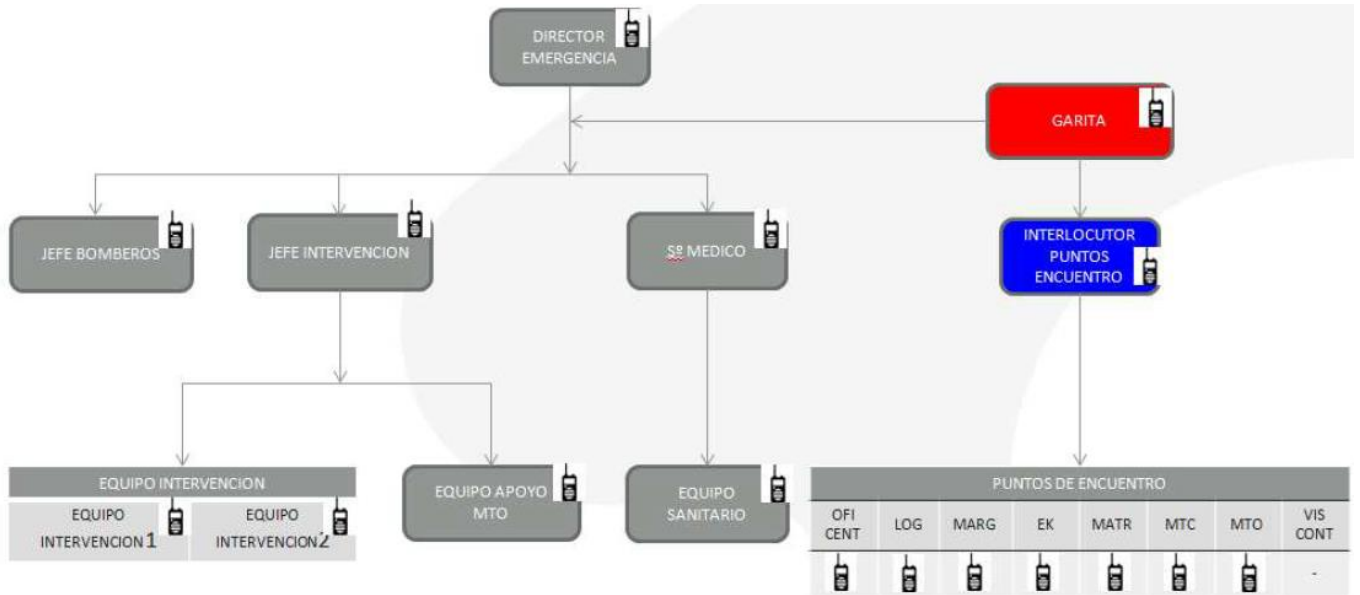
DIRECTOR EMERGENCIA

GARITA

JEFE BOMBEROS

JEFE INTERVENCION

Sº MEDICO

INTERLOCUTOR PUNTOS ENCUENTRO

EQUIPO INTERVENCION

EQUIPO INTERVENCION 1

EQUIPO INTERVENCION 2

EQUIPO APOYO MTO

EQUIPO SANITARIO

| PUNTOS DE ENCUENTRO | | | | | | | |
|---|---|---|---|---|---|---|---|
| OFI CENT | LOG | MARG | EK | MATR | MTC | MTO | VIS CONT |
| | | | | | | | - |